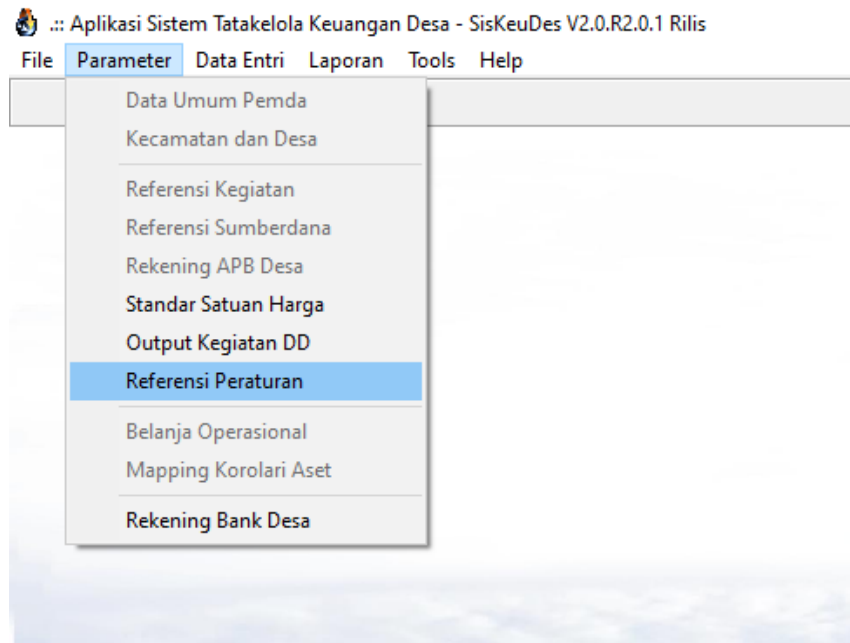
.:: Aplikasi Sistem Tatakelola Keuangan Desa - SisKeuDes V2.0.R2.0.1 Rilis

File Parameter Data Entri Laporan Tools Help

Data Umum Pemda
Kecamatan dan Desa

Referensi Kegiatan
Referensi Sumberdana
Rekening APB Desa
Standar Satuan Harga
Output Kegiatan DD
Referensi Peraturan

Belanja Operasional
Mapping Korolari Aset

Rekening Bank Desa